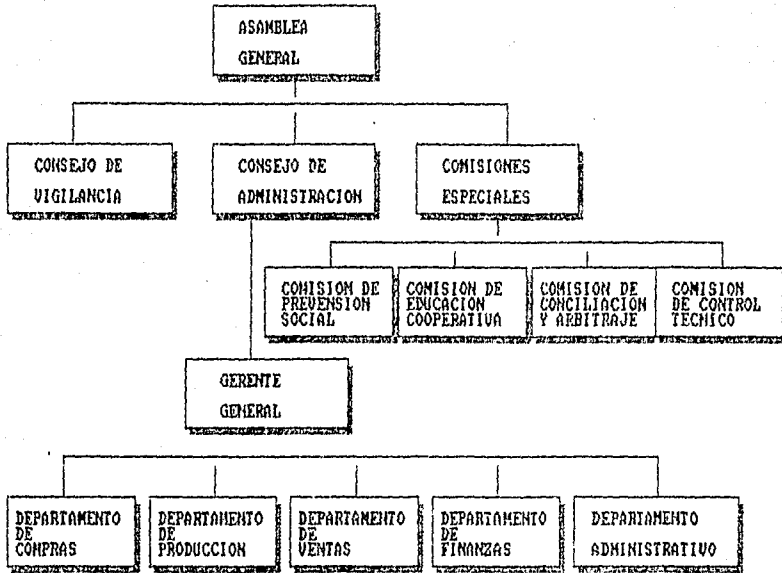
ASAMBLEA GENERAL

CONSEJO DE VIGILANCIA

CONSEJO DE ADMINISTRACION

COMISIONES ESPECIALES

COMISIOM DE PREVENSION SOCIAL

COMISION DE EDUCACION COOPERATIVA

COMISION DE CONCILIACION Y ARBITRAJE

COMISION DE CONTROL TECNICO

GERENTE GENERAL

DEPARTAMENTO DE COMPRAS

DEPARTAMENTO DE PRODUCCION

DEPARTAMENTO DE VENTAS

DEPARTAMENTO DE FINANZAS

DEPARTAMENTO ADMINISTRATIVO